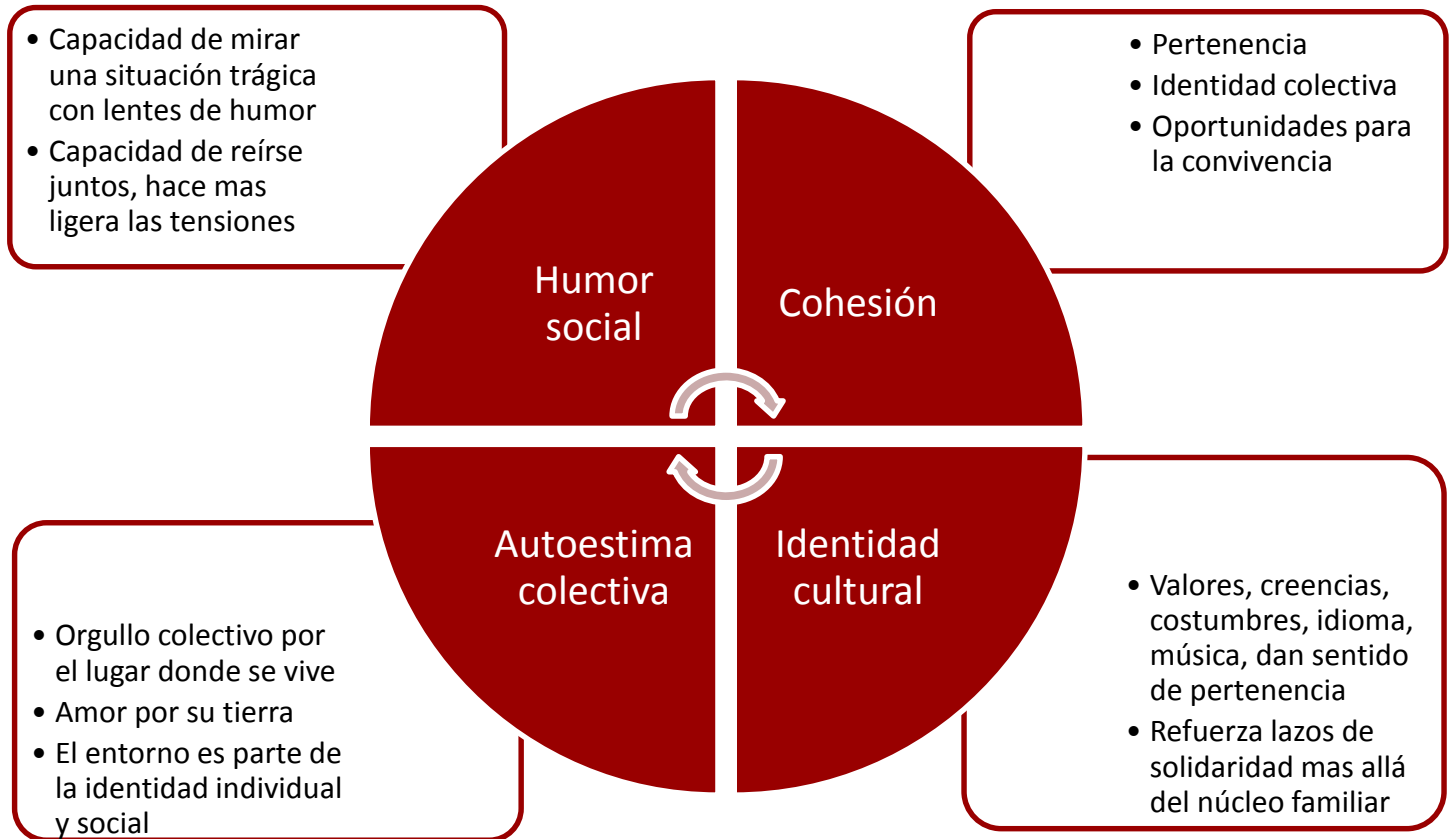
• Capacidad de mirar una situación trágica con lentes de humor
• Capacidad de reírse juntos, hace mas ligera las tensiones

• Pertenencia
• Identidad colectiva
• Oportunidades para la convivencia

Humor social

Cohesión

Autoestima colectiva

Identidad cultural

• Orgullo colectivo por el lugar donde se vive
• Amor por su tierra
• El entorno es parte de la identidad individual y social

• Valores, creencias, costumbres, idioma, música, dan sentido de pertenencia
• Refuerza lazos de solidaridad mas allá del núcleo familiar